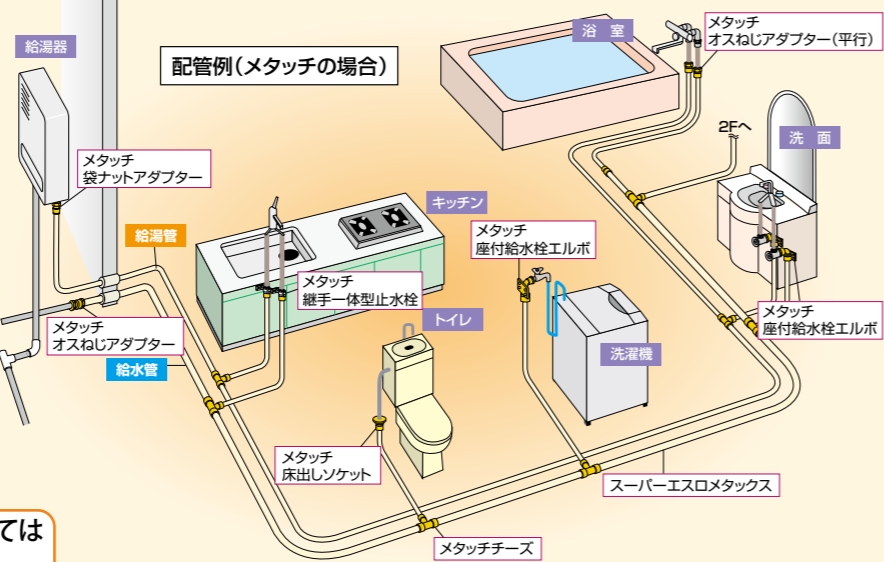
配管例（メタッチの場合）

給湯器

浴室

メタッチ
オスねじアダプター（平行）

2Fへ

洗面

メタッチ
袋ナットアダプター

キッチン

給湯管

メタッチ
座付給水栓エルボ

メタッチ
継手一体型止水栓

トイレ

メタッチ
オスねじアダプター

給水管

洗濯機

メタッチ
座付給水栓エルボ

メタッチ
床出しソケット

スーパーエスロメタックス

メタッチチーズ

ては